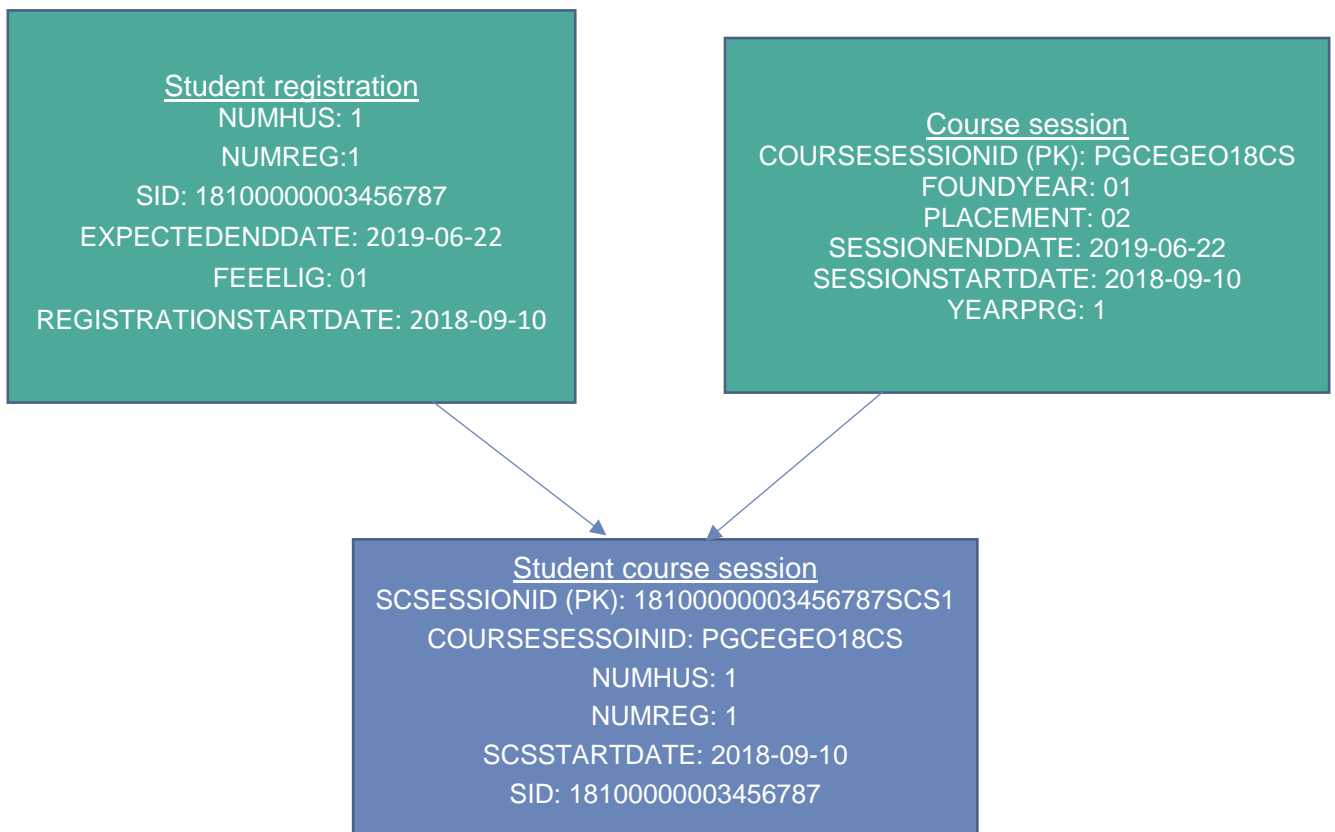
Student registration
NUMHUS: 1
NUMREG:1
SID: 18100000003456787
EXPECTEDENDDATE: 2019-06-22
FEEELIG: 01
REGISTRATIONSTARTDATE: 2018-09-10

Course session
COURSESESSIONID (PK): PGCEGEO18CS
FOUNDYEAR: 01
PLACEMENT: 02
SESSIONENDDATE: 2019-06-22
SESSIONSTARTDATE: 2018-09-10
YEARPRG: 1

Student course session
SCSESSIONID (PK): 18100000003456787SCS1
COURSESESSOINID: PGCEGEO18CS
NUMHUS: 1
NUMREG: 1
SCSSTARTDATE: 2018-09-10
SID: 18100000003456787